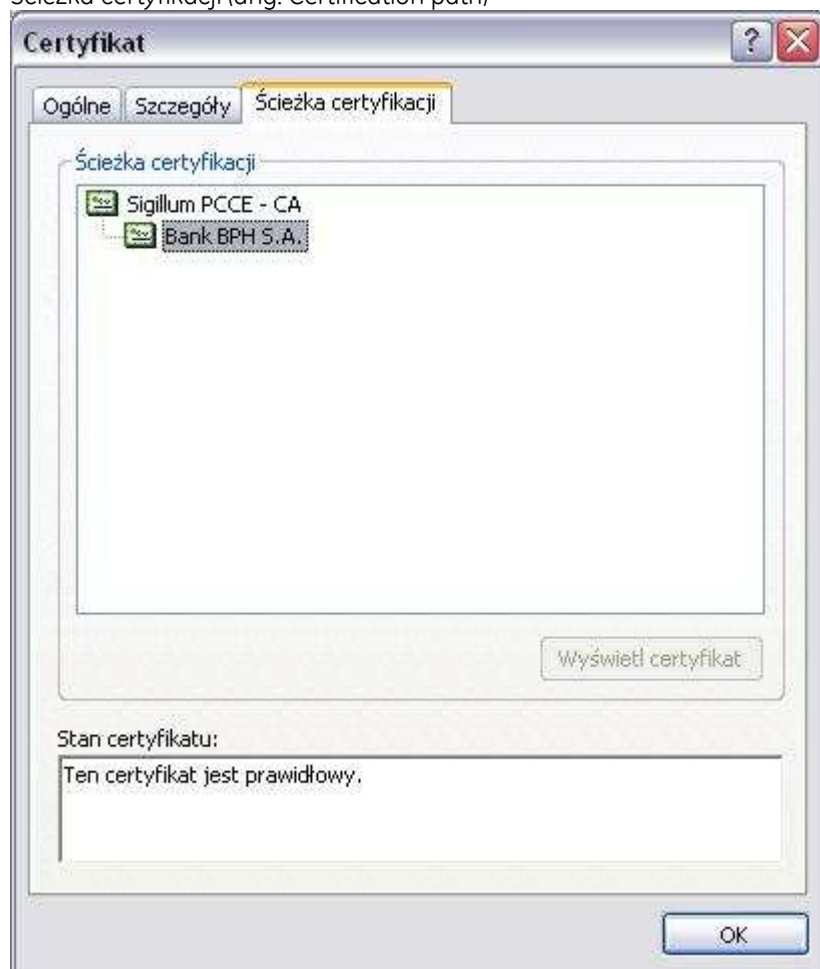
Ścieżka certyfikacji (ang. Certification path)

Certyfikat

Ogólne | Szczegóły | Ścieżka certyfikacji

Ścieżka certyfikacji

Sigillum PCCE - CA
Bank BPH S.A.

Wyświetl certyfikat

Stan certyfikatu:

Ten certyfikat jest prawidłowy.

OK